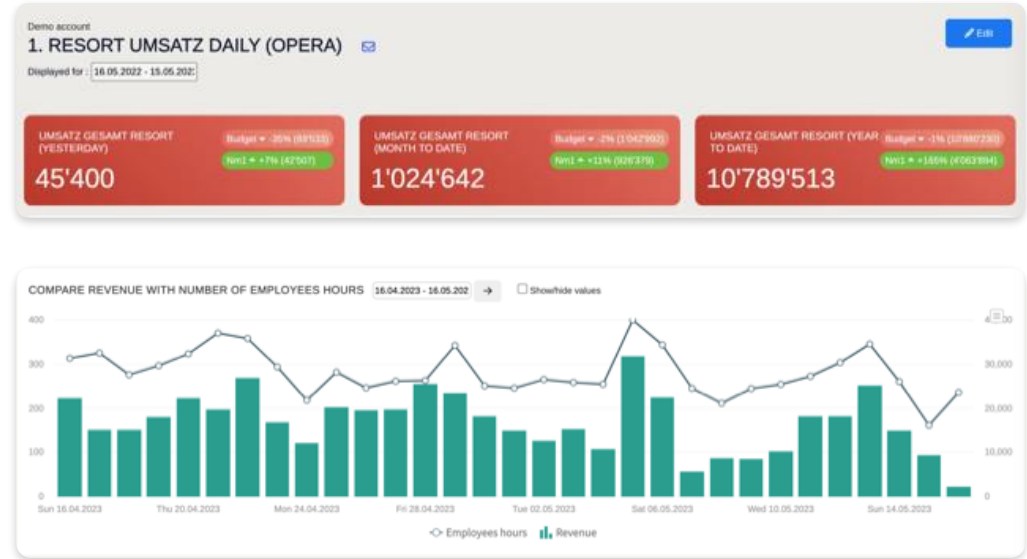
Demo account

1. RESORT UMSATZ DAILY (OPERA)

Edit

Displayed for : 16.05.2022 - 15.05.2023

UMSATZ GESAMT RESORT (YESTERDAY)
Budget -20% (83'533)
Nm1 +7% (42'507)
45'400

UMSATZ GESAMT RESORT (MONTH TO DATE)
Budget -2% (1'042'992)
Nm1 +11% (926'379)
1'024'642

UMSATZ GESAMT RESORT (YEAR TO DATE)
Budget -1% (10'880'230)
Nm1 +165% (4'063'894)
10'789'513

COMPARE REVENUE WITH NUMBER OF EMPLOYEES HOURS 16.04.2023 - 16.05.202

Show/hide values

400
300
200
100
0

40,000
30,000
20,000
10,000
0

Sun 16.04.2023 Thu 20.04.2023 Mon 24.04.2023 Fri 28.04.2023 Tue 02.05.2023 Sat 06.05.2023 Wed 10.05.2023 Sun 14.05.2023

Employees hours Revenue